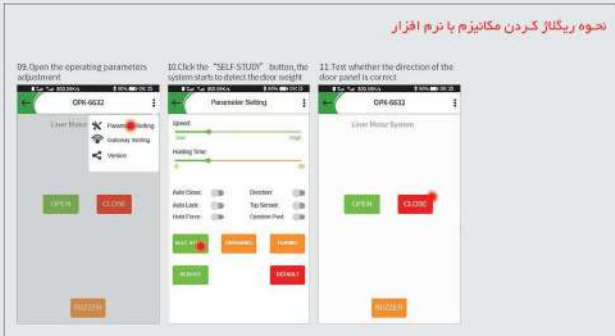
نحوه ریگلاژ کردن مکانیزم با نرم افزار

09.Open the operating parameters adjustment

OPK-6632

Liner Motor

Parameter Setting

Gateway Setting

Version

OPEN

CLOSE

BUZZER

10.Click the "SELF-STUDY" button, the system starts to detect the door weight

Parameter Setting

Speed:

Low

High

Holding Time:

0

30

Auto Close:

Direction:

Auto Lock:

Top Sensor:

Hold Force:

Opening Port:

SELF-STUDY

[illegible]

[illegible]

REBOOT

DEFAULT

11.Test whether the direction of the door panel is correct

OPK-6632

Liner Motor System

OPEN

CLOSE

BUZZER